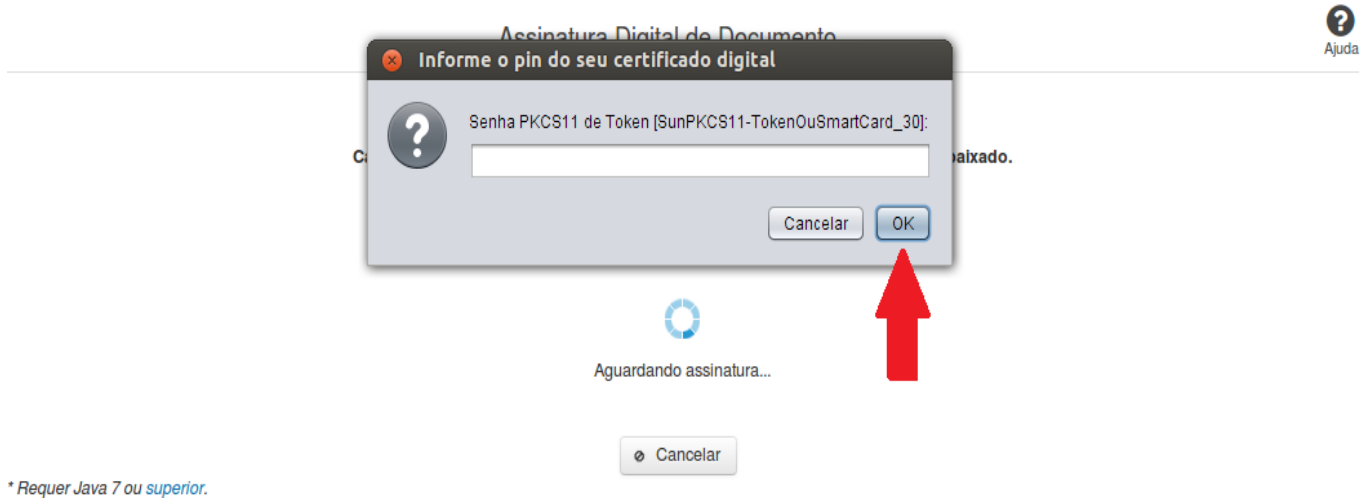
Assinatura Digital de Documento

Ajuda

Informe o pin do seu certificado digital

Senha PKCS11 de Token [SunPKCS11-TokenOuSmartCard_30]:

Cancelar OK

Ca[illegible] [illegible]aixado.

Aguardando assinatura...

Cancelar

* Requer Java 7 ou superior.